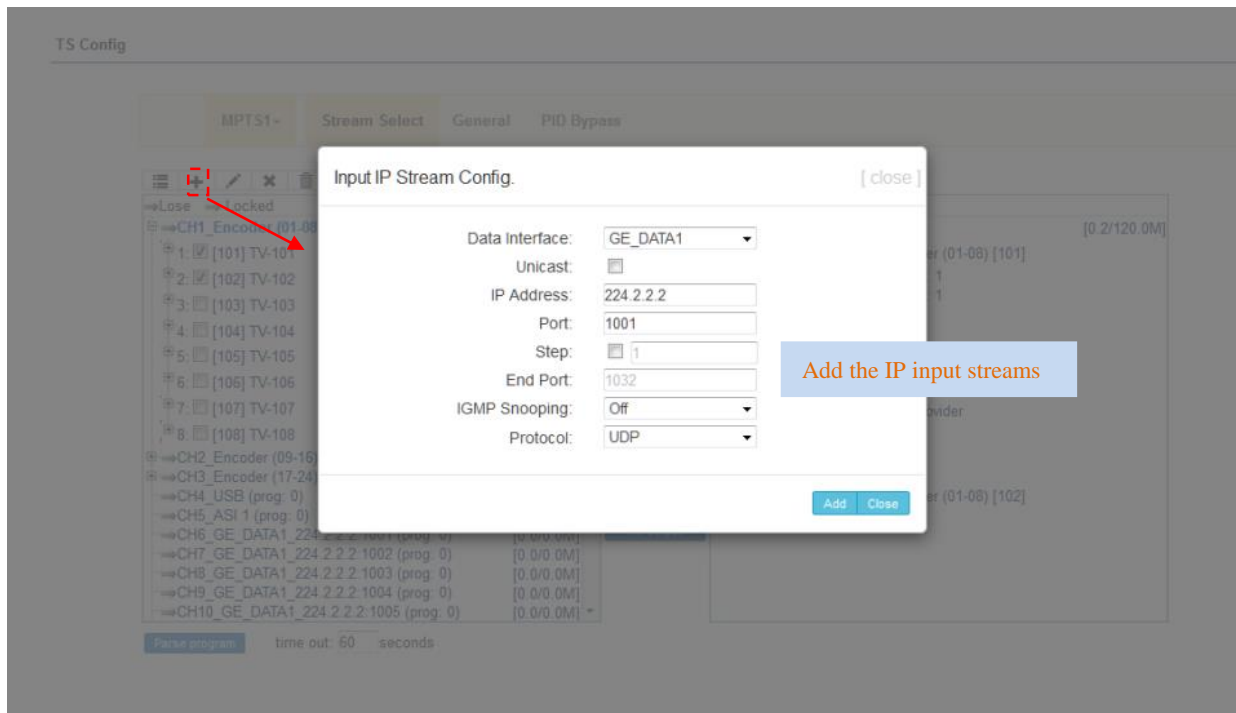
TS Config

MPTS1 Stream Select General PID Bypass

Lose Locked
CH1_Encoder (01-08)
1: [101] TV-101
2: [102] TV-102
3: [103] TV-103
4: [104] TV-104
5: [105] TV-105
6: [106] TV-106
7: [107] TV-107
8: [108] TV-108
CH2_Encoder (09-16)
CH3_Encoder (17-24)
CH4_USB (prog: 0)
CH5_ASI 1 (prog: 0)
CH6_GE_DATA1_224.2.2.2:1001 (prog: 0) [0.0/0.0M]
CH7_GE_DATA1_224.2.2.2:1002 (prog: 0) [0.0/0.0M]
CH8_GE_DATA1_224.2.2.2:1003 (prog: 0) [0.0/0.0M]
CH9_GE_DATA1_224.2.2.2:1004 (prog: 0) [0.0/0.0M]
CH10_GE_DATA1_224.2.2.2:1005 (prog: 0) [0.0/0.0M]

Parse program time out: 60 seconds

[0.2/120.0M]
er (01-08) [101]
1
1
ovider
er (01-08) [102]

Input IP Stream Config. [ close ]

Data Interface: GE_DATA1
Unicast:
IP Address: 224.2.2.2
Port: 1001
Step: 1
End Port: 1032
IGMP Snooping: Off
Protocol: UDP

Add Close

Add the IP input streams